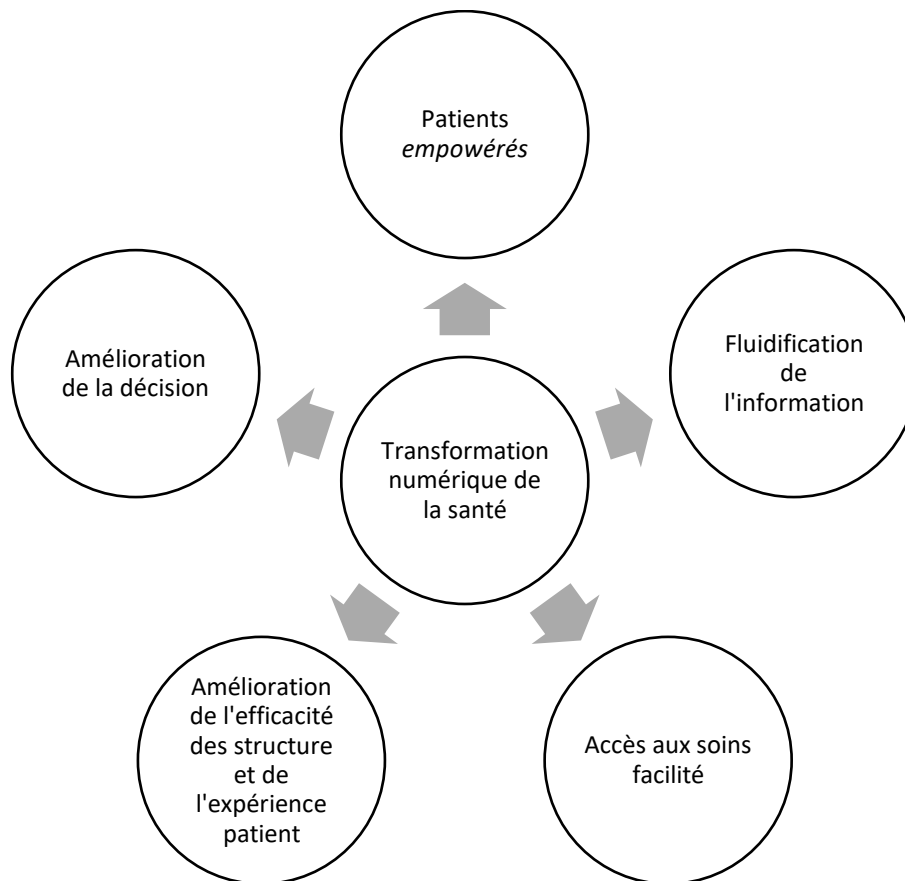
Transformation numérique de la santé

Patients *empowérés*

Fluidification de l'information

Accès aux soins facilité

Amélioration de l'efficacité des structure et de l'expérience patient

Amélioration de la décision